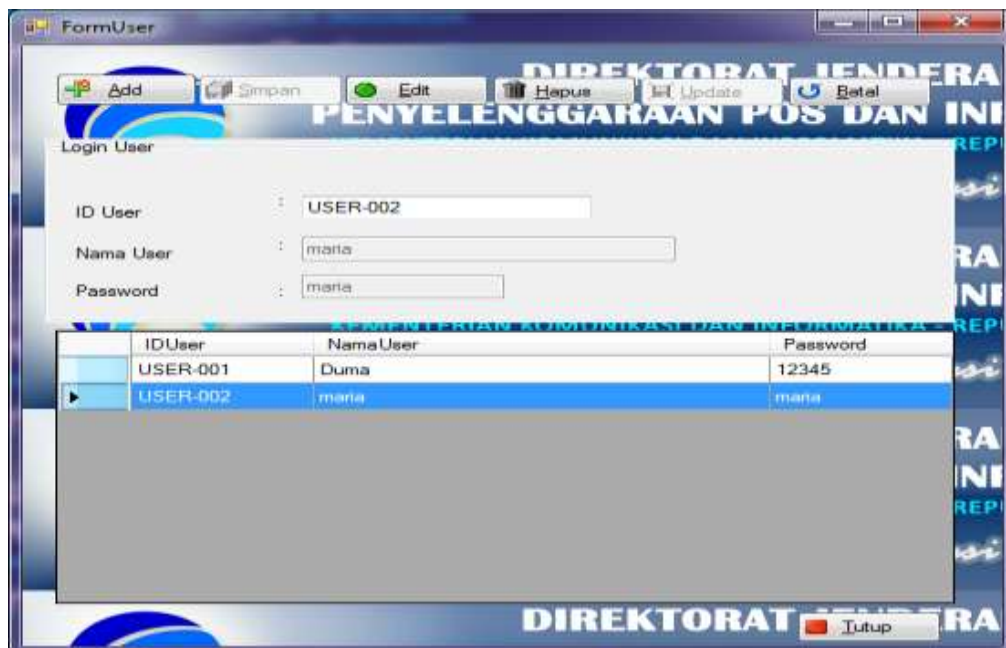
FormUser

Add Simpan Edit Hapus Update Batal

DIREKTORAT JENDERA
PENYELENGGARAAN POS DAN INI
REP

Login User

ID User : USER-002

Nama User : maria

Password : maria

KEMENTERIAN KOMUNIKASI DAN INFORMATIKA - REP

| | IDUser | NamaUser | Password |
|---|---|---|---|
| | USER-001 | Duma | 12345 |
| ▶ | USER-002 | maria | maria |

RA
NI
REP

DIREKTORAT JENDERA

Tutup